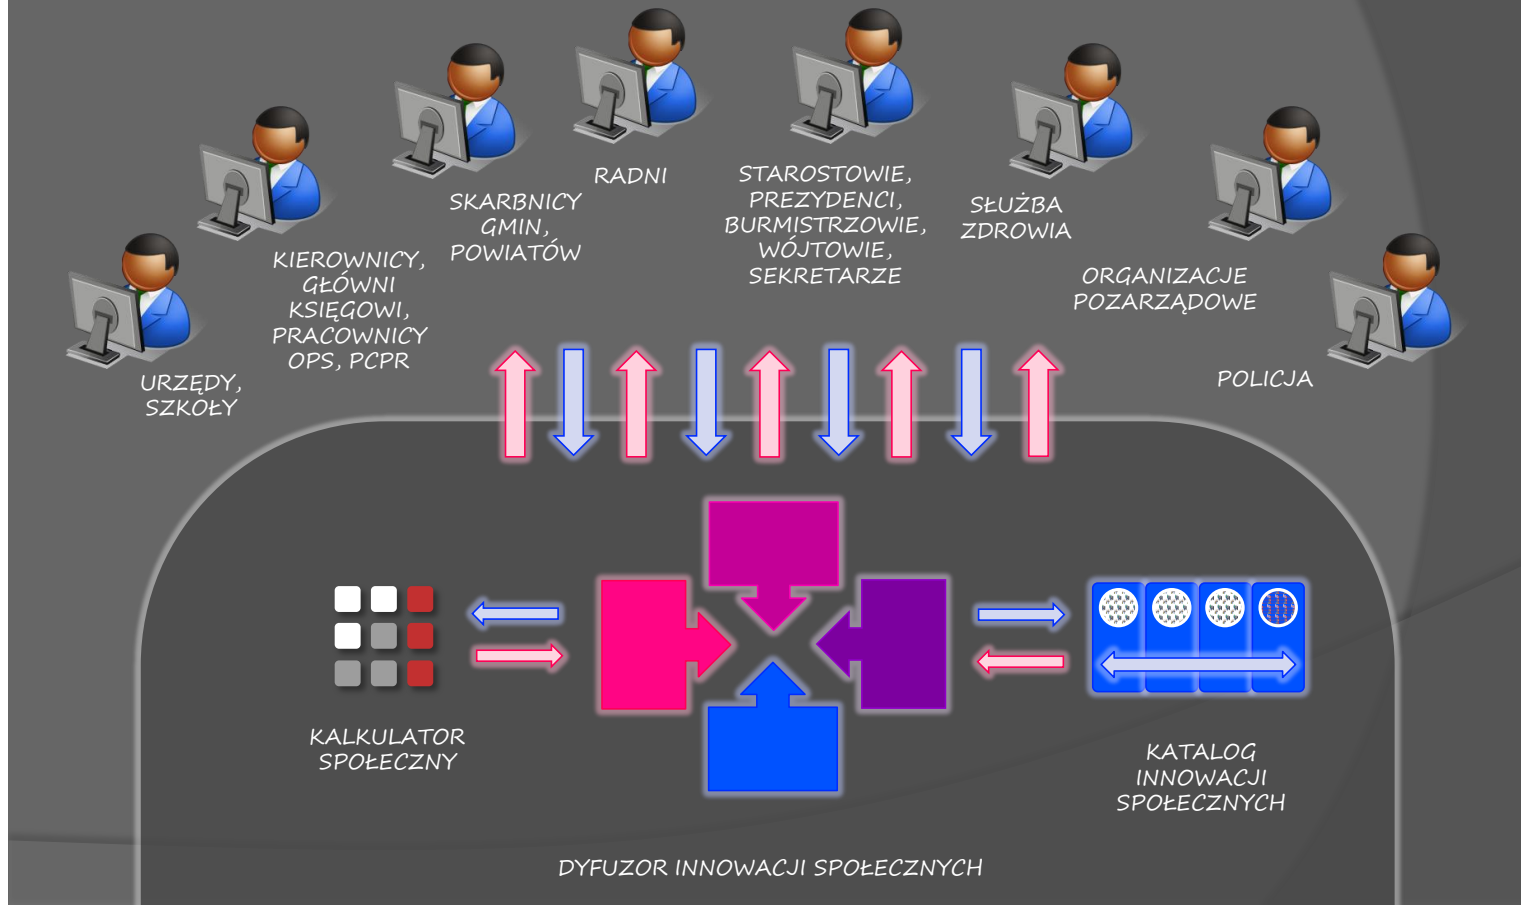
URZĘDY, SZKOŁY

KIEROWNICY, GŁÓWNI KSIĘGOWI, PRACOWNICY OPS, PCPR

SKARBNICY GMIN, POWIATÓW

RADNI

STAROSTOWIE, PREZYDENCI, BURMISTRZOWIE, WÓJTOWIE, SEKRETARZE

SŁUŻBA ZDROWIA

ORGANIZACJE POZARZĄDOWE

POLICJA

KALKULATOR SPOŁECZNY

KATALOG INNOWACJI SPOŁECZNYCH

DYFUZOR INNOWACJI SPOŁECZNYCH